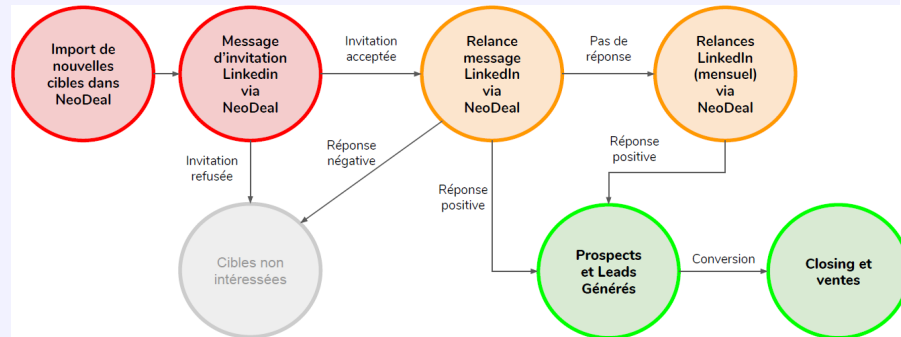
Import de nouvelles cibles dans NeoDeal

Message d'invitation Linkedin via NeoDeal

Invitation acceptée

Relance message LinkedIn via NeoDeal

Pas de réponse

Relances LinkedIn (mensuel) via NeoDeal

Invitation refusée

Réponse négative

Réponse positive

Réponse positive

Cibles non intéressées

Prospects et Leads Générés

Conversion

Closing et ventes